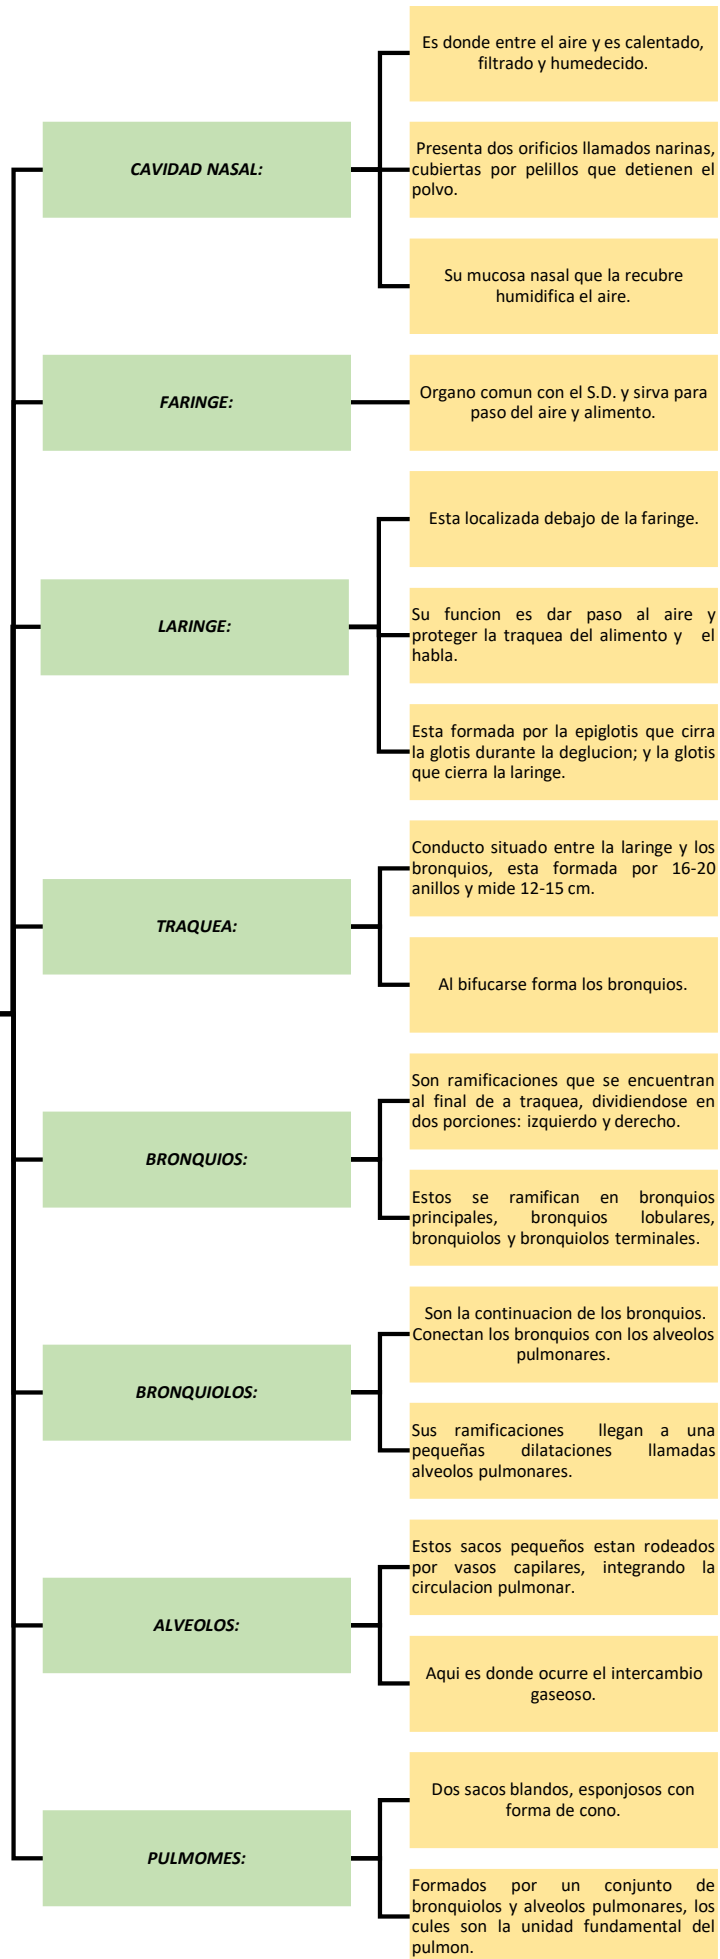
CAVIDAD NASAL:

Es donde entre el aire y es calentado, filtrado y humedecido.

Presenta dos orificios llamados narinas, cubiertas por pelillos que detienen el polvo.

Su mucosa nasal que la recubre humidifica el aire.

FARINGE:

Organo comun con el S.D. y sirva para paso del aire y alimento.

LARINGE:

Esta localizada debajo de la faringe.

Su funcion es dar paso al aire y proteger la traquea del alimento y el habla.

Esta formada por la epiglotis que cirra la glotis durante la deglucion; y la glotis que cierra la laringe.

TRAQUEA:

Conducto situado entre la laringe y los bronquios, esta formada por 16-20 anillos y mide 12-15 cm.

Al bifucarse forma los bronquios.

BRONQUIOS:

Son ramificaciones que se encuentran al final de a traquea, dividiendose en dos porciones: izquierdo y derecho.

Estos se ramifican en bronquios principales, bronquios lobulares, bronquiolos y bronquiolos terminales.

BRONQUIOLOS:

Son la continuacion de los bronquios. Conectan los bronquios con los alveolos pulmonares.

Sus ramificaciones llegan a una pequeñas dilataciones llamadas alveolos pulmonares.

ALVEOLOS:

Estos sacos pequeños estan rodeados por vasos capilares, integrando la circulacion pulmonar.

Aqui es donde ocurre el intercambio gaseoso.

PULMOMES:

Dos sacos blandos, esponjosos con forma de cono.

Formados por un conjunto de bronquiolos y alveolos pulmonares, los cules son la unidad fundamental del pulmon.